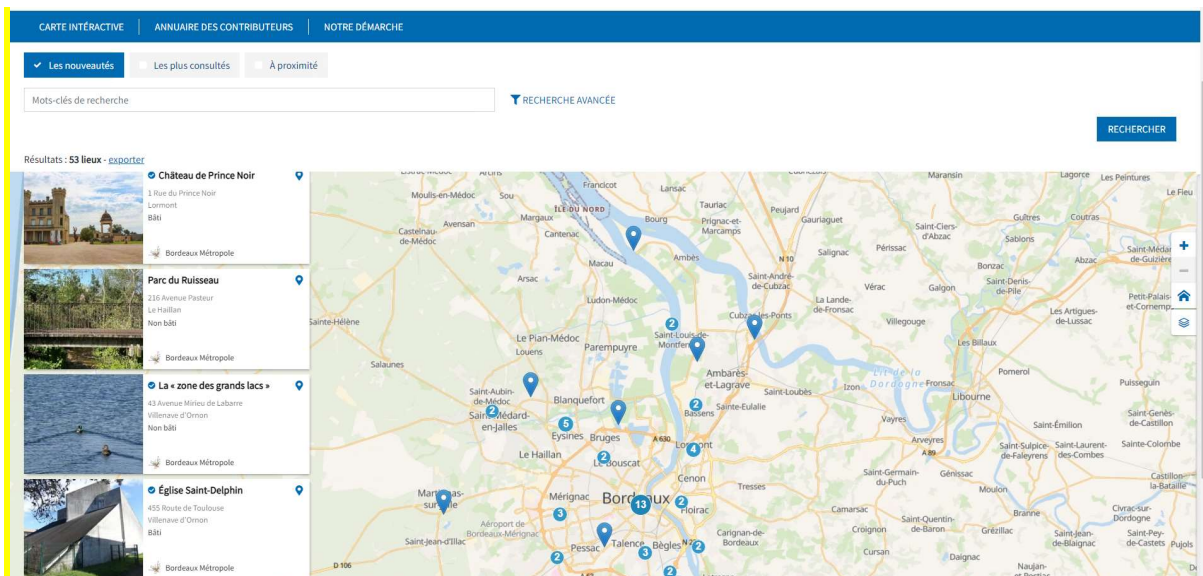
CARTE INTÉRACTIVE | ANNUAIRE DES CONTRIBUTEURS | NOTRE DÉMARCHE

Les nouveautés | Les plus consultés | À proximité

Mots-clés de recherche

RECHERCHE AVANCÉE

RECHERCHER

Résultats : 53 lieux - exporter

Château de Prince Noir
1 Rue du Prince Noir
Lormont
Bâti
Bordeaux Métropole

Parc du Ruisseau
216 Avenue Pasteur
Le Haillan
Non bâti
Bordeaux Métropole

La « zone des grands lacs »
43 Avenue Mirieu de Labarre
Villenave d'Ornon
Non bâti
Bordeaux Métropole

Église Saint-Delphin
455 Route de Toulouse
Villenave d'Ornon
Bâti
Bordeaux Métropole

Moulis-en-Médoc, Sou, Francicot, Lansac, Tauriac, Peujard, Gauriaguet, Maransin, Lagorce, Les Peintures, Le Fieu, Avensan, Margaux, ÎLE DU NORD, Bourg, Prignac-et-Marcamps, Castelnau-de-Médoc, Cantenac, Saint-Ciers-d'Abzac, Guîtres, Coutras, Sablons, N 10, Salignac, Périssac, Macau, Ambès, Bonzac, Abzac, Saint-Médard-de-Guizières, Arsac, Saint-André-de-Cubzac, Vérac, Galgon, Saint-Denis-de-Pile, Ludon-Médoc, La Lande-de-Fronsac, Petit-Palais-et-Cornemps, Sainte-Hélène, Cubzac-les-Ponts, Villegouge, Les Artigues-de-Lussac, Saint-Louis-de-Montferrand, Le Pian-Médoc, Louens, Parempuyre, Les Billaux, Salaunes, Ambarès-et-Lagrave, Izon, Lit de la Dordogne, Fronsac, Pomerol, Saint-Aubin-de-Médoc, Saint-Loubès, Puisseguin, Blanquefort, Libourne, Saint-Médard-en-Jalles, Bassens, Sainte-Eulalie, Saint-Émilion, Saint-Genès-de-Castillon, Eysines, Bruges, A 630, Lormont, Vayres, Arveyres, Saint-Sulpice-de-Faleyrens, Saint-Laurent-des-Combes, Sainte-Colombe, Le Haillan, Le Bouscat, A 89, Cenon, Saint-Germain-du-Puch, Génissac, Castillon-la-Bataille, Martignas-sur-Jalle, Mérignac, Bordeaux, Floirac, Tresses, Moulon, Aéroport de Bordeaux-Mérignac, Camarsac, Saint-Quentin-de-Baron, Branne, Civrac-sur-Dordogne, Saint-Jean-d'Illac, Carignan-de-Bordeaux, Croignon, Grézillac, Saint-Jean-de-Blaignac, Saint-Pey-de-Castets, Pujols, Pessac, Talence, Bègles, Cursan, Daignac, Naujan-et-Postiac, D 106

2, 2, 2, 5, 2, 4, 13, 2, 3, 3, 2, 2, 2